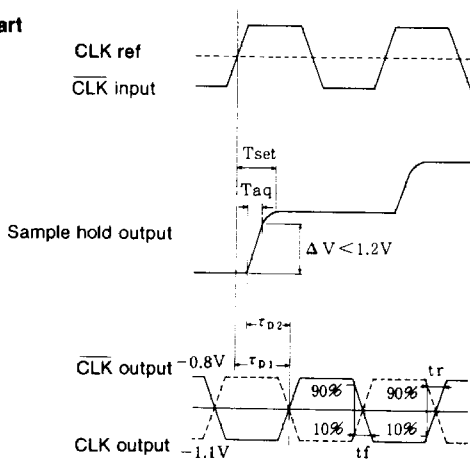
art

CLK ref

$\overline{\text{CLK}}$ input

Tset

Taq

Sample hold output

$\Delta V < 1.2V$

$\tau_{D2}$

$\overline{\text{CLK}}$ output $-0.8V$

$\tau_{D1}$

90%

90%

tr

10%

10%

CLK output $-1.1V$

tf